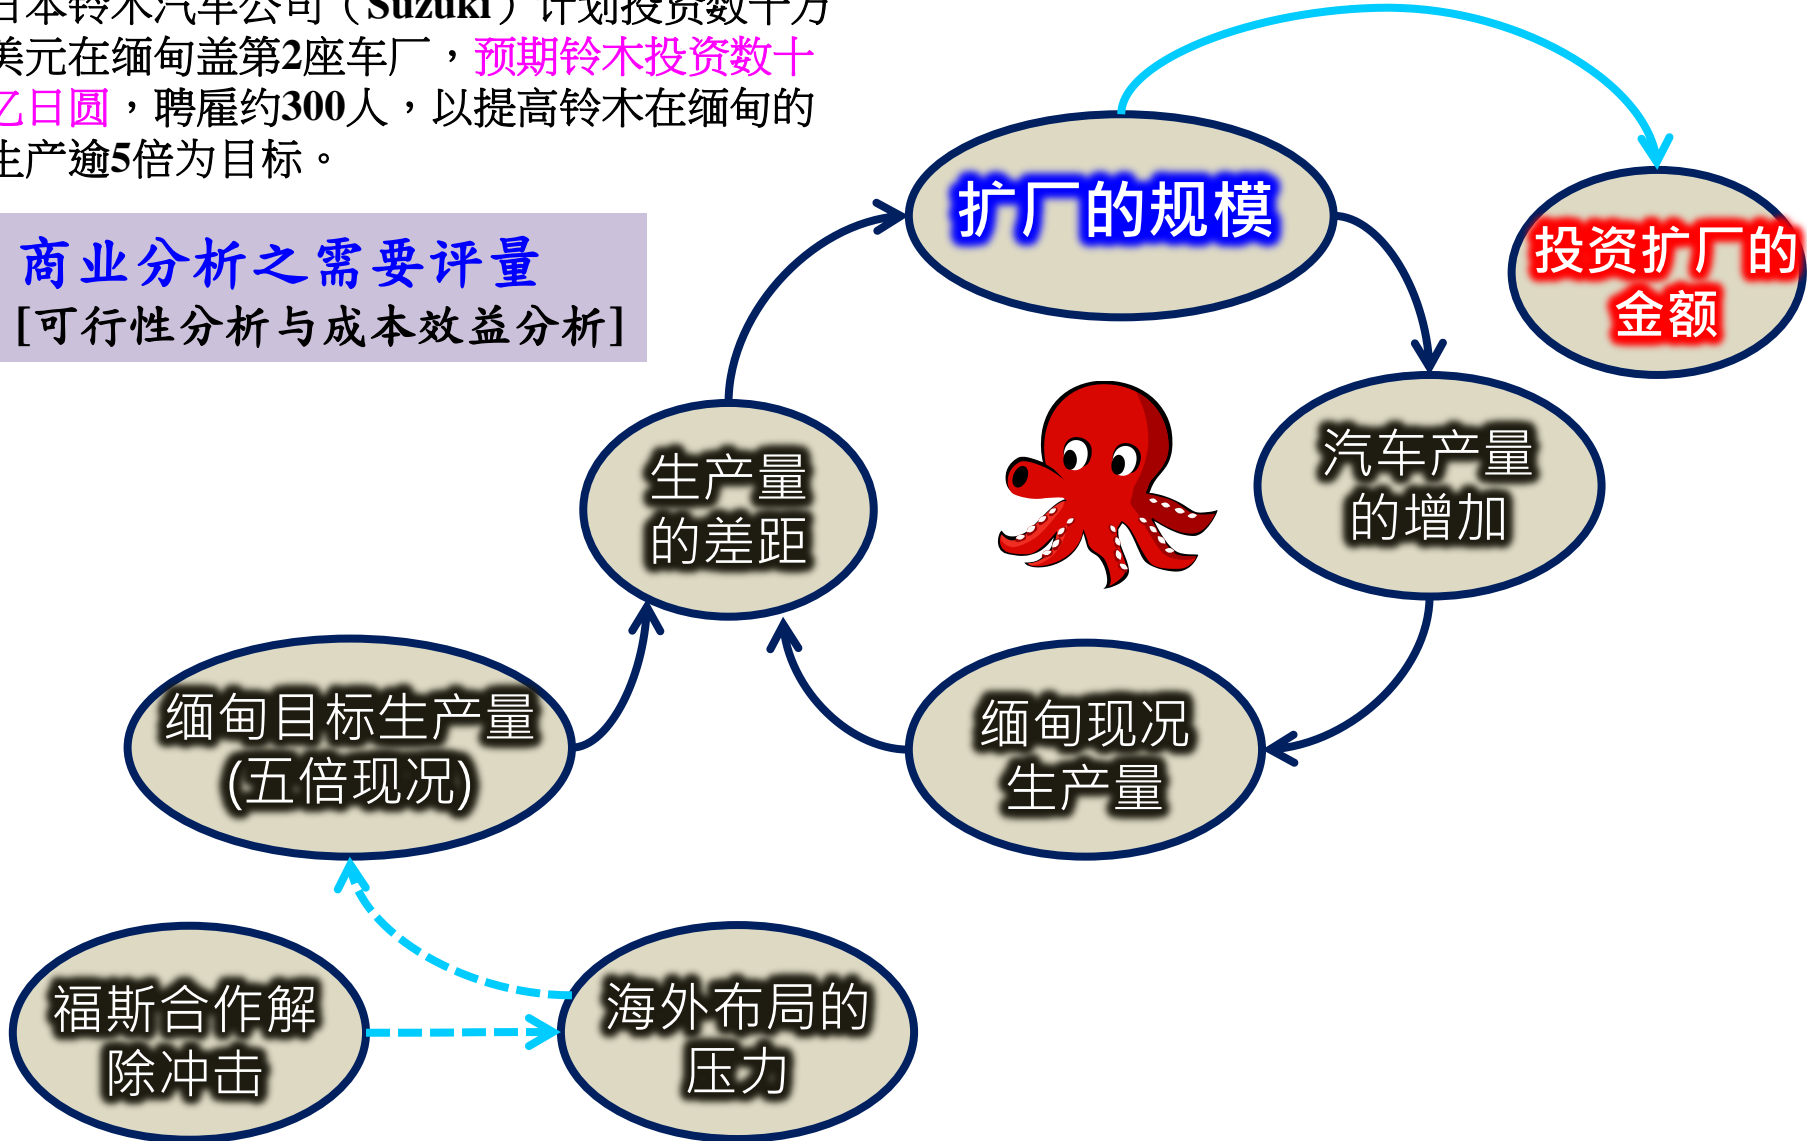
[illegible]本铃木汽车公司（Suzuki）计划投资数千万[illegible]美元在缅甸盖第2座车厂，预期铃木投资数十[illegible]乙日圆，聘雇约300人，以提高铃木在缅甸的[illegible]生产逾5倍为目标。

商业分析之需要评量
[可行性分析与成本效益分析]

扩厂的规模

投资扩厂的金额

汽车产量的增加

生产量的差距

缅甸现况生产量

缅甸目标生产量 (五倍现况)

福斯合作解除冲击

海外布局的压力